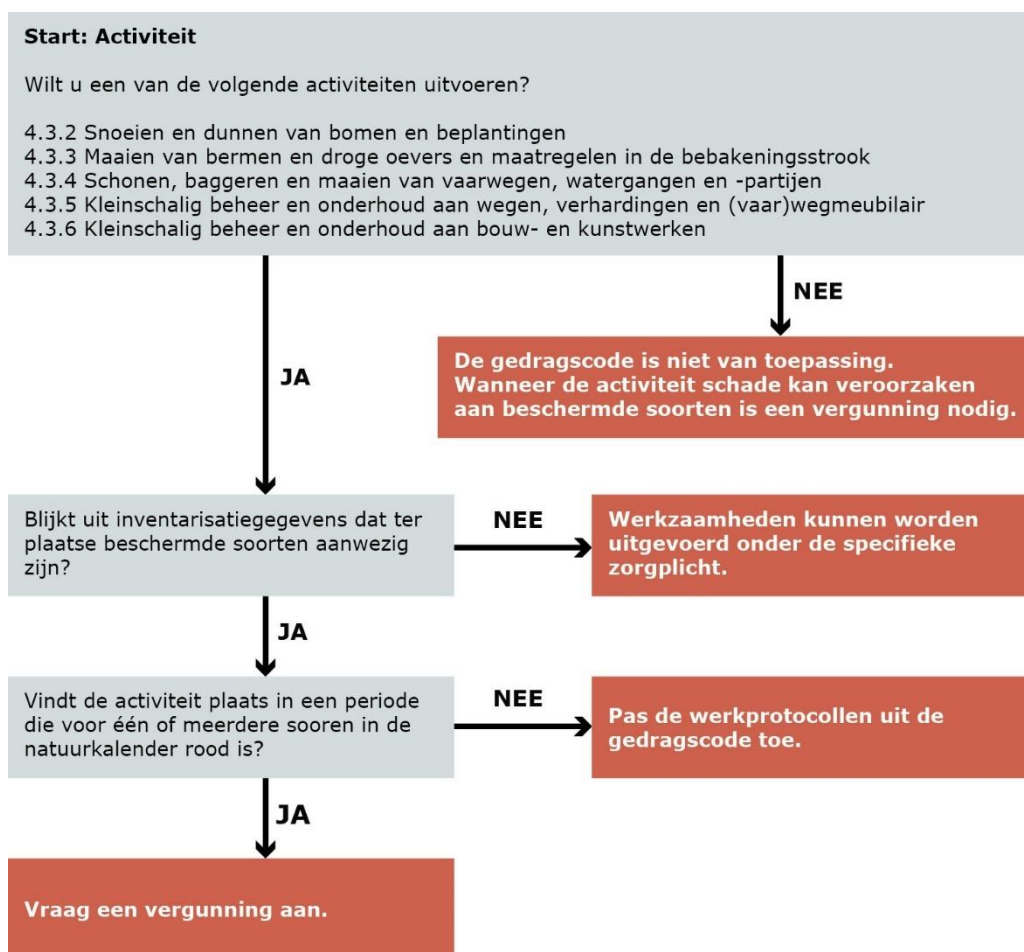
Start: Activiteit

Wilt u een van de volgende activiteiten uitvoeren?

4.3.2 Snoeien en dunnen van bomen en beplantingen
4.3.3 Maaien van bermen en droge oevers en maatregelen in de bebakeningsstrook
4.3.4 Schonen, baggeren en maaien van vaarwegen, watergangen en -partijen
4.3.5 Kleinschalig beheer en onderhoud aan wegen, verhardingen en (vaar)wegmeubilair
4.3.6 Kleinschalig beheer en onderhoud aan bouw- en kunstwerken

NEE

De gedragscode is niet van toepassing. Wanneer de activiteit schade kan veroorzaken aan beschermde soorten is een vergunning nodig.

JA

Blijkt uit inventarisatiegegevens dat ter plaatse beschermde soorten aanwezig zijn?

NEE

Werkzaamheden kunnen worden uitgevoerd onder de specifieke zorgplicht.

JA

Vindt de activiteit plaats in een periode die voor één of meerdere sooren in de natuurkalender rood is?

NEE

Pas de werkprotocollen uit de gedragscode toe.

JA

Vraag een vergunning aan.